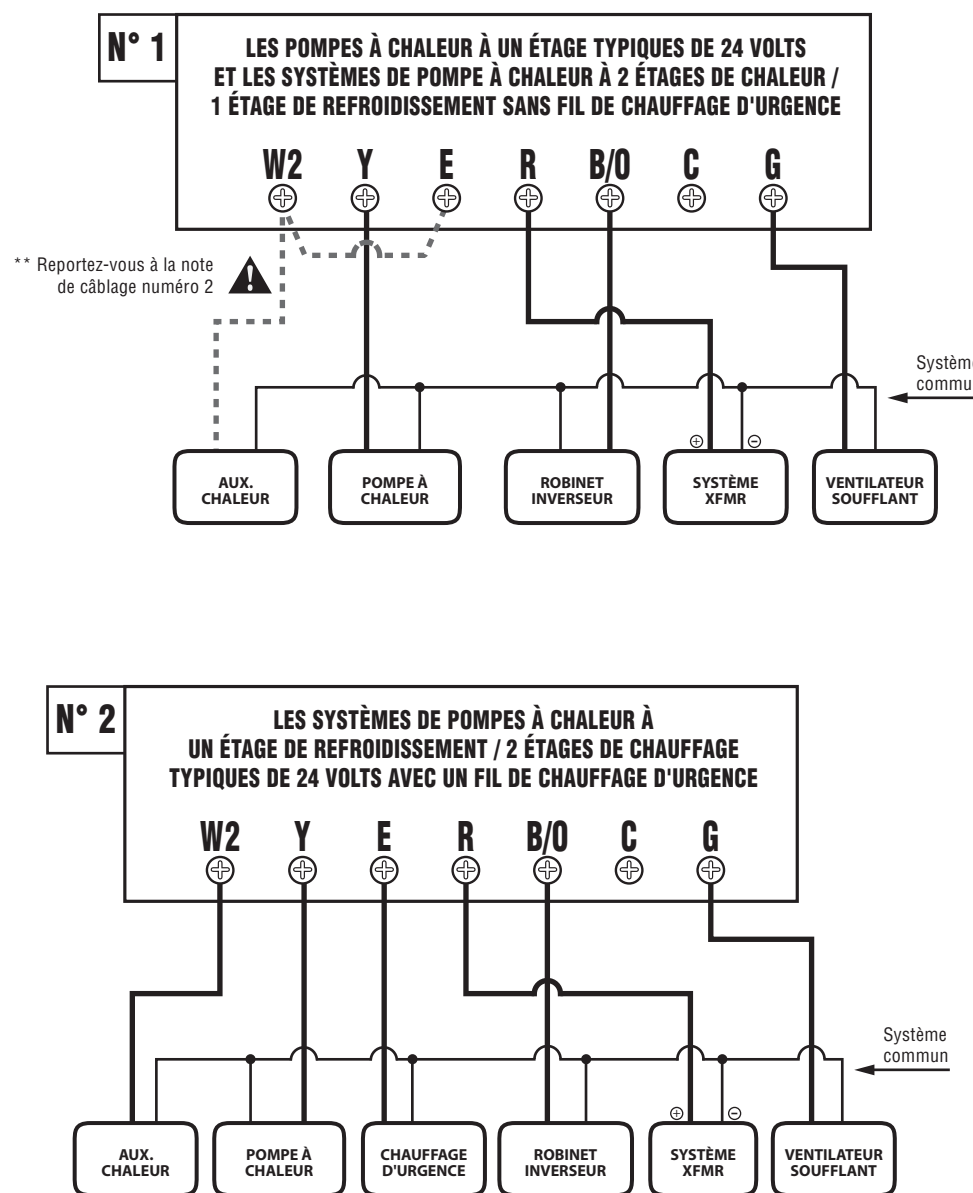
N° 1

LES POMPES À CHALEUR À UN ÉTAGE TYPIQUES DE 24 VOLTS ET LES SYSTÈMES DE POMPE À CHALEUR À 2 ÉTAGES DE CHALEUR / 1 ÉTAGE DE REFROIDISSEMENT SANS FIL DE CHAUFFAGE D'URGENCE

W2 Y E R B/O C G

** Reportez-vous à la note de câblage numéro 2

Systèm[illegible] commu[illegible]

⊕ ⊖

AUX. CHALEUR

POMPE À CHALEUR

ROBINET INVERSEUR

SYSTÈME XFMR

VENTILATEUR SOUFFLANT

N° 2

LES SYSTÈMES DE POMPES À CHALEUR À UN ÉTAGE DE REFROIDISSEMENT / 2 ÉTAGES DE CHAUFFAGE TYPIQUES DE 24 VOLTS AVEC UN FIL DE CHAUFFAGE D'URGENCE

W2 Y E R B/O C G

Système commun

⊕ ⊖

AUX. CHALEUR

POMPE À CHALEUR

CHAUFFAGE D'URGENCE

ROBINET INVERSEUR

SYSTÈME XFMR

VENTILATEUR SOUFFLANT